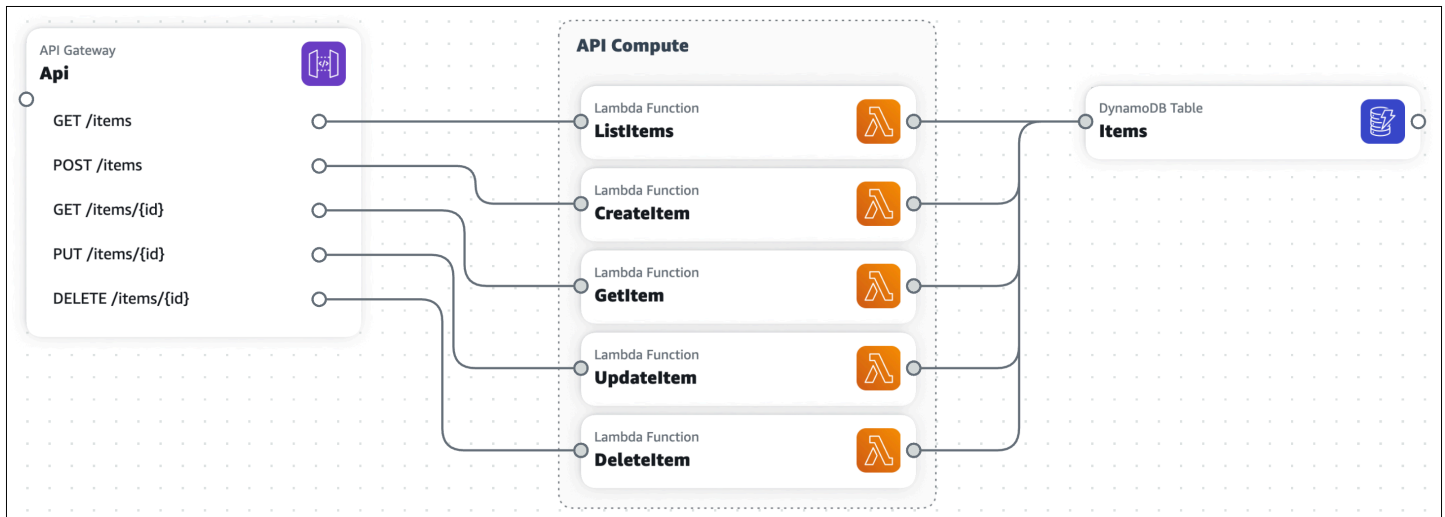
API Gateway
Api

GET /items
POST /items
GET /items/{id}
PUT /items/{id}
DELETE /items/{id}

API Compute

Lambda Function
ListItems

Lambda Function
CreateItem

Lambda Function
GetItem

Lambda Function
UpdateItem

Lambda Function
DeleteItem

DynamoDB Table
Items